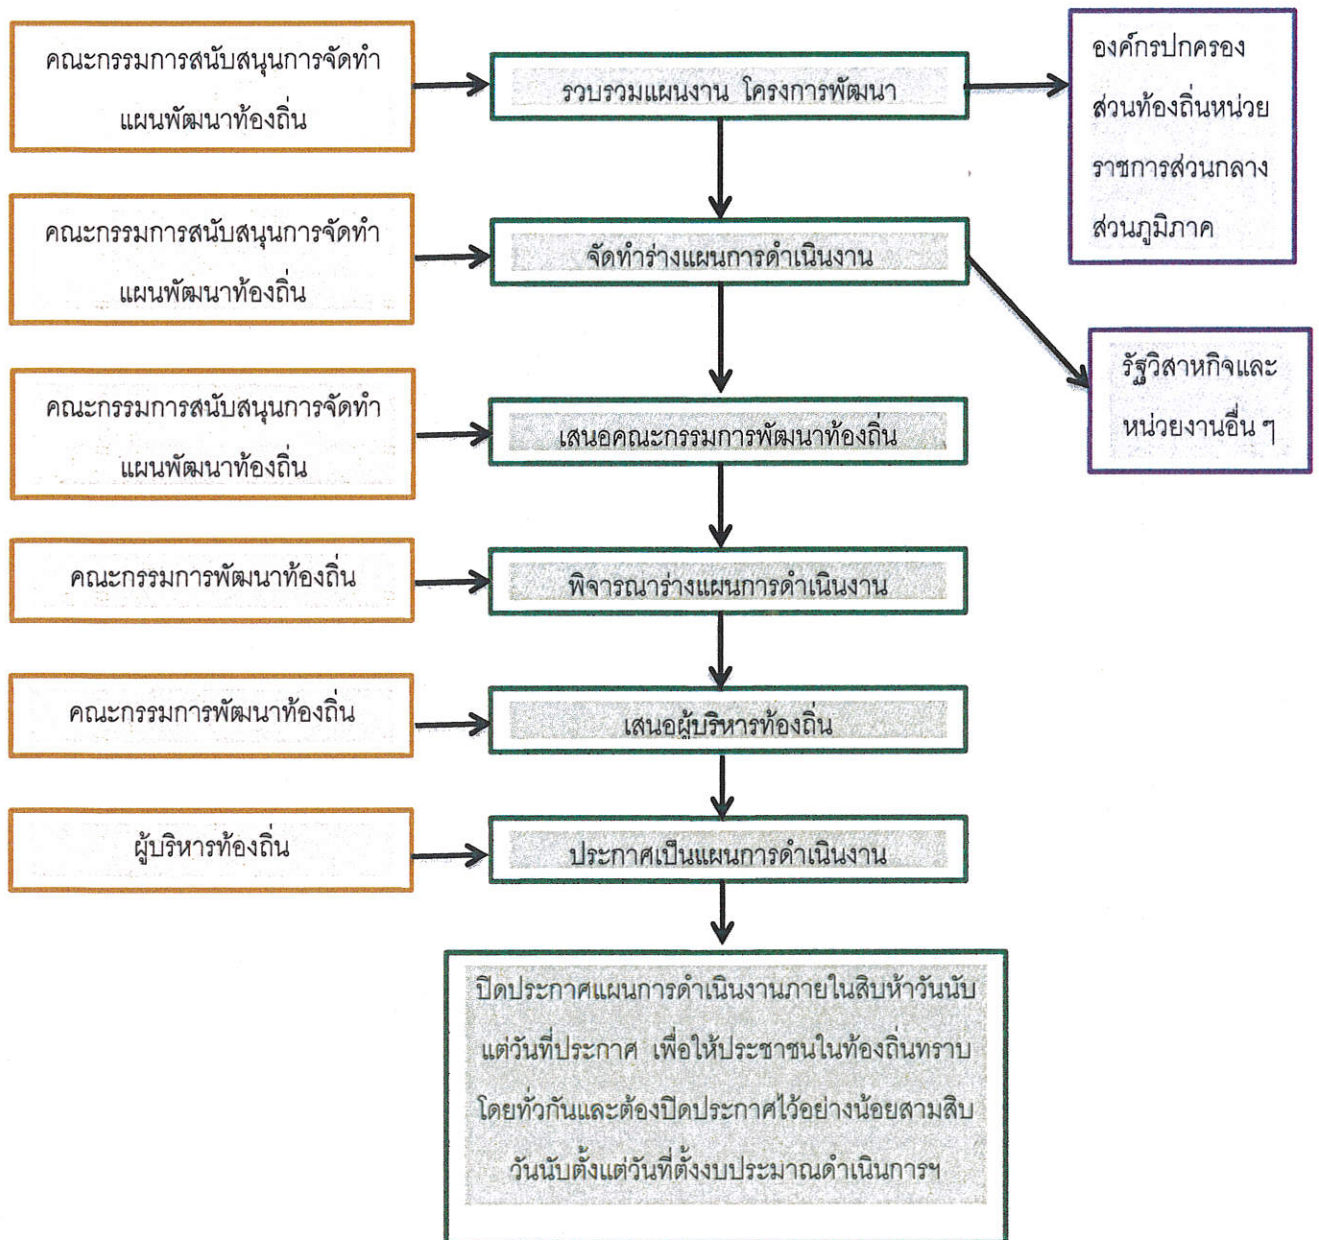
คณะกรรมการสนับสนุนการจัดทำแผนพัฒนาท้องถิ่น

รวบรวมแผนงาน โครงการพัฒนา

องค์กรปกครองส่วนท้องถิ่นหน่วยราชการส่วนกลางส่วนภูมิภาค

คณะกรรมการสนับสนุนการจัดทำแผนพัฒนาท้องถิ่น

จัดทำร่างแผนการดำเนินงาน

รัฐวิสาหกิจและหน่วยงานอื่น ๆ

คณะกรรมการสนับสนุนการจัดทำแผนพัฒนาท้องถิ่น

เสนอคณะกรรมการพัฒนาท้องถิ่น

คณะกรรมการพัฒนาท้องถิ่น

พิจารณาร่างแผนการดำเนินงาน

คณะกรรมการพัฒนาท้องถิ่น

เสนอผู้บริหารท้องถิ่น

ผู้บริหารท้องถิ่น

ประกาศเป็นแผนการดำเนินงาน

ปิดประกาศแผนการดำเนินงานภายในสิบห้าวันนับแต่วันที่ประกาศ เพื่อให้ประชาชนในท้องถิ่นทราบโดยทั่วกันและต้องปิดประกาศไว้อย่างน้อยสามสิบวันนับตั้งแต่วันที่ตั้งงบประมาณดำเนินการฯ